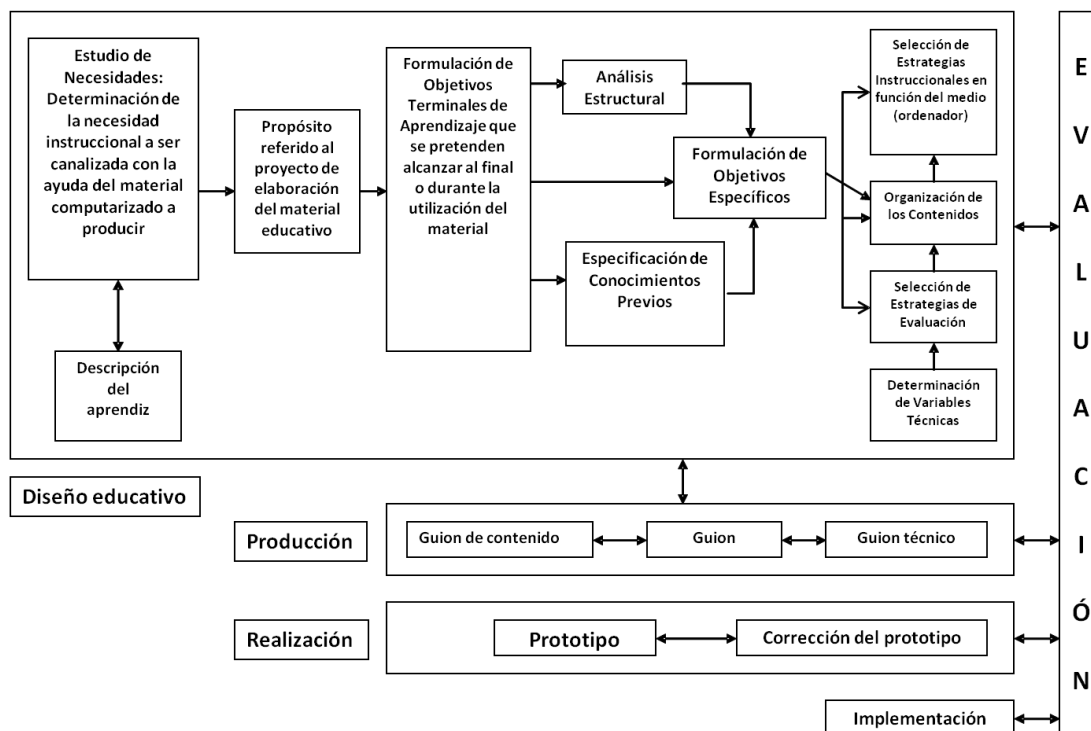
Estudio de Necesidades: Determinación de la necesidad instruccional a ser canalizada con la ayuda del material computarizado a producir

Descripción del aprendiz

Propósito referido al proyecto de elaboración del material educativo

Formulación de Objetivos Terminales de Aprendizaje que se pretenden alcanzar al final o durante la utilización del material

Análisis Estructural

Especificación de Conocimientos Previos

Formulación de Objetivos Específicos

Selección de Estrategias Instruccionales en función del medio (ordenador)

Organización de los Contenidos

Selección de Estrategias de Evaluación

Determinación de Variables Técnicas

Diseño educativo

Producción

Guion de contenido

Guion

Guion técnico

Realización

Prototipo

Corrección del prototipo

Implementación

E V A L U A C I Ó N